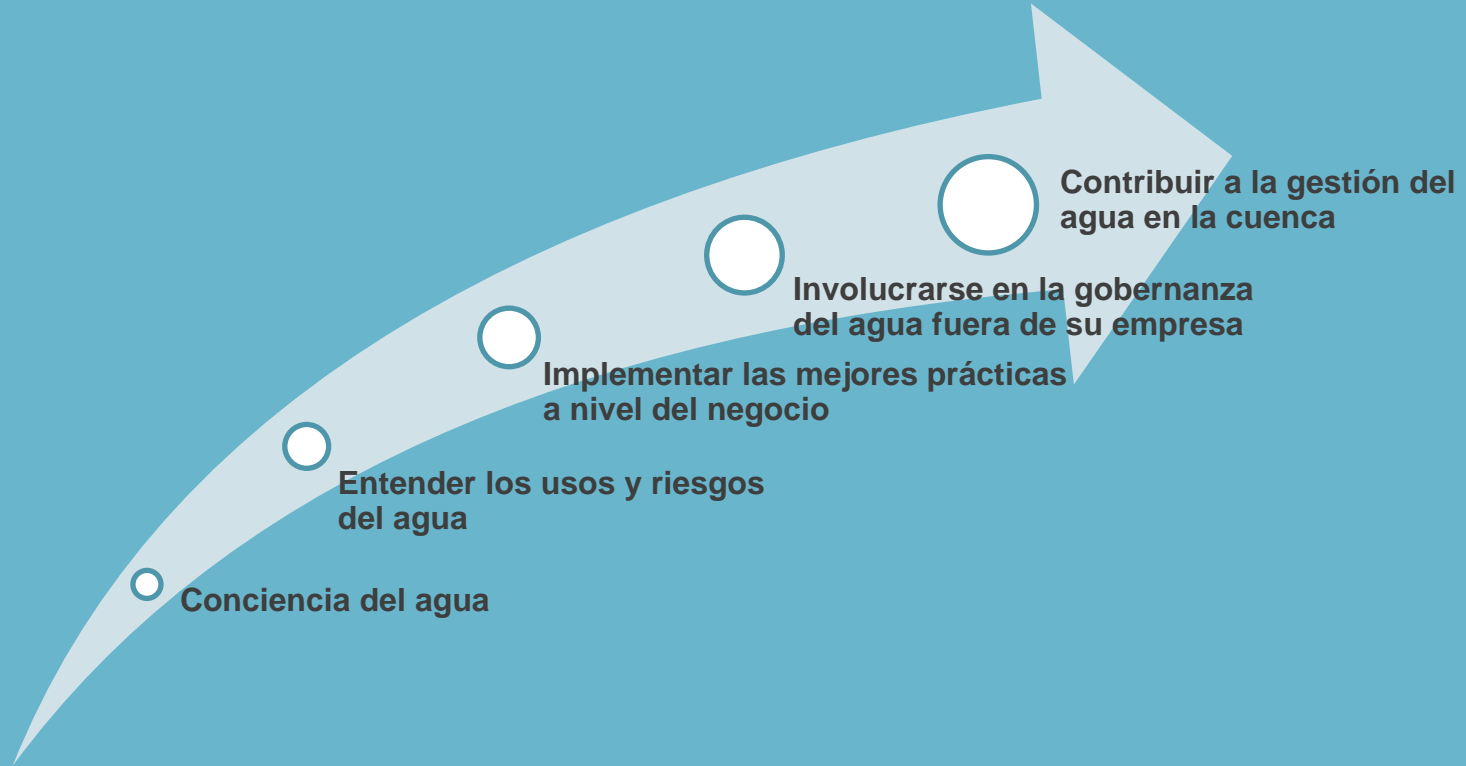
Contribuir a la gestión del agua en la cuenca

Involucrarse en la gobernanza del agua fuera de su empresa

Implementar las mejores prácticas a nivel del negocio

Entender los usos y riesgos del agua

Conciencia del agua